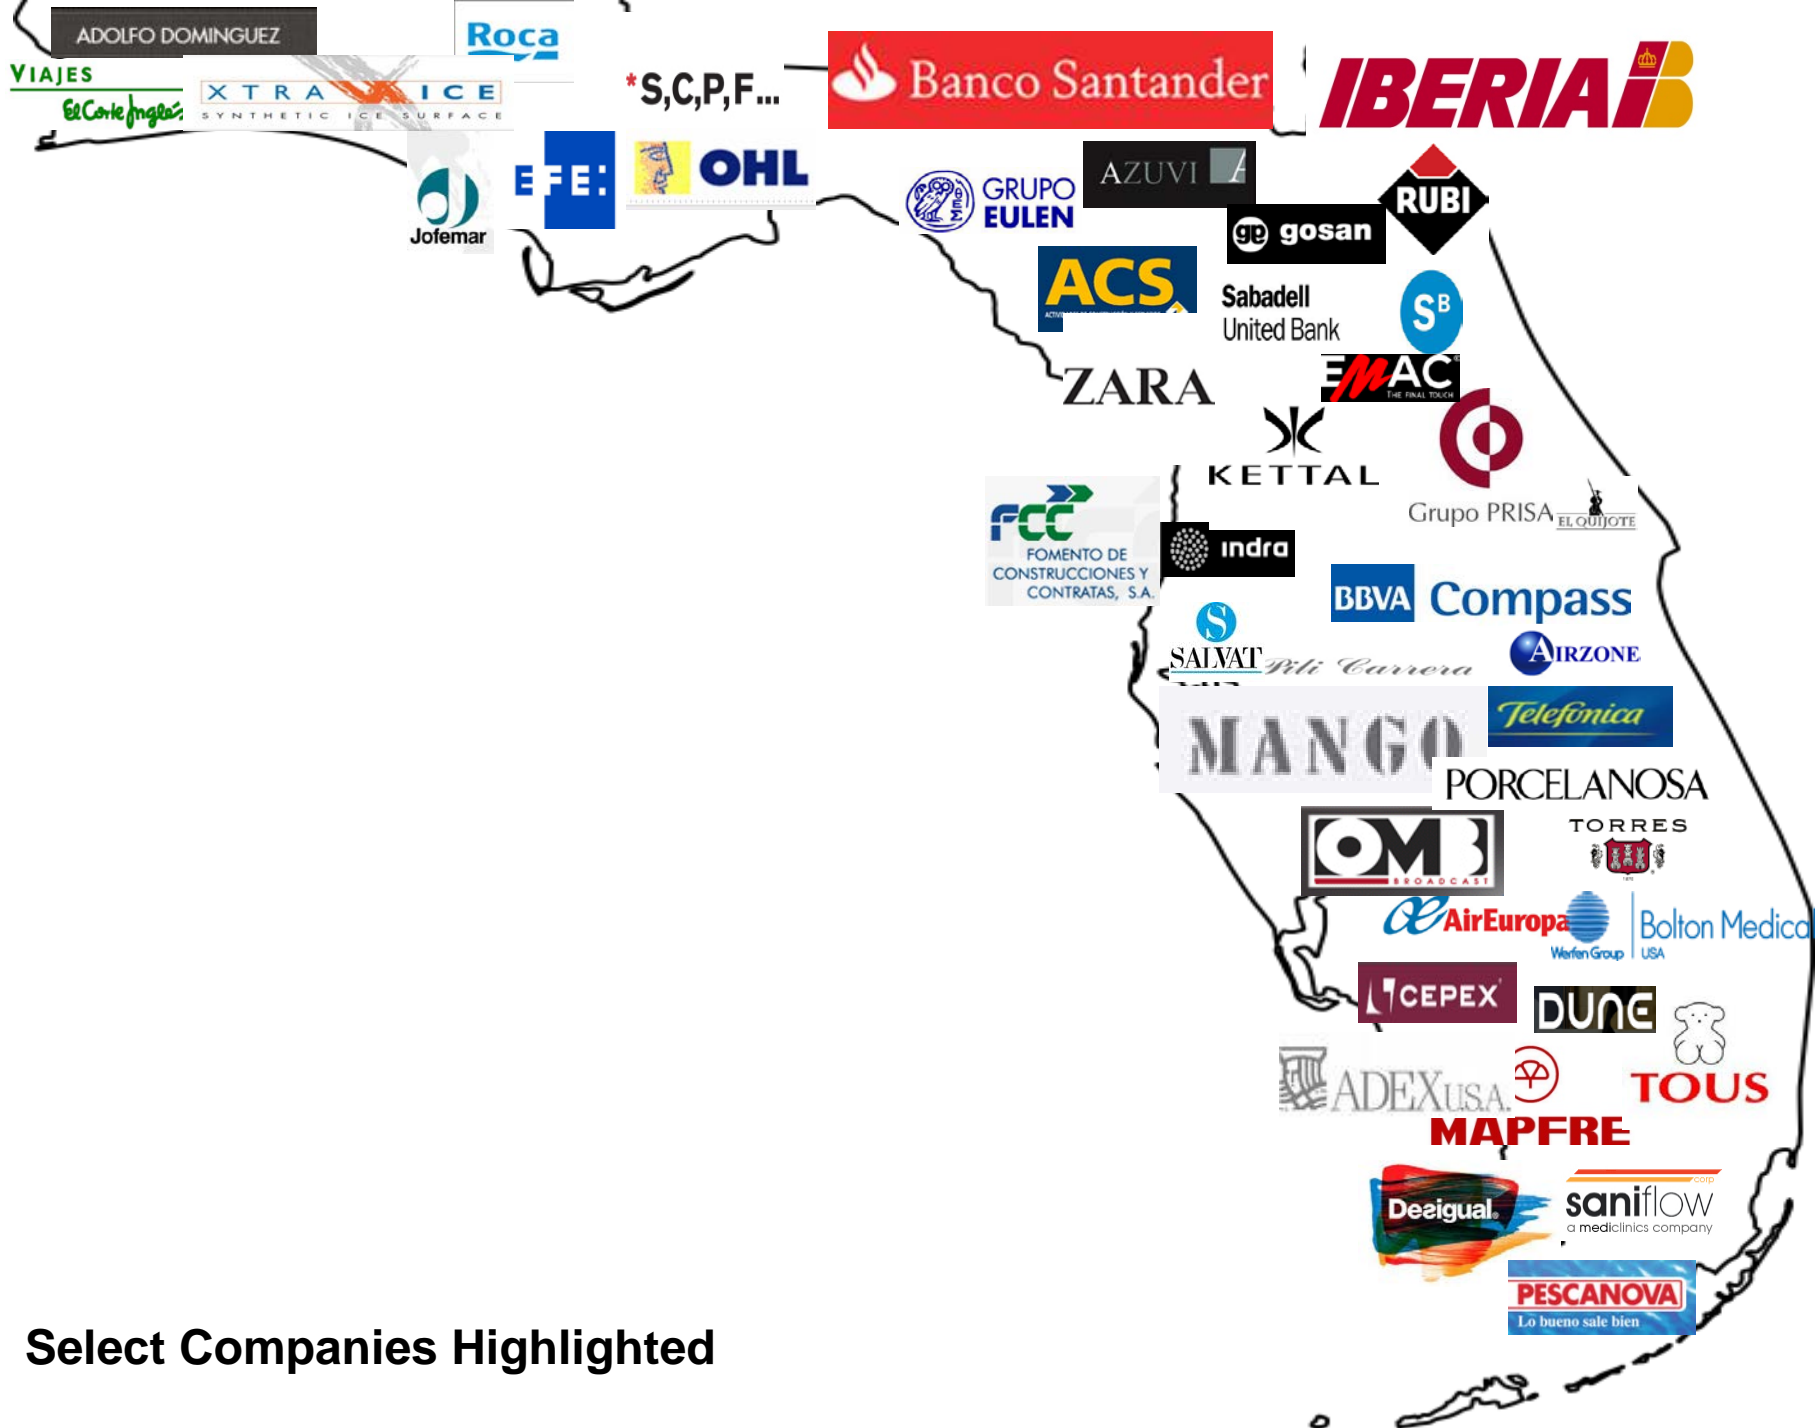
ADOLFO DOMINGUEZ

Roca

VIAJES
El Corte Inglés

XTRA ICE
SYNTHETIC ICE SURFACE

*S,C,P,F...

Banco Santander

IBERIA

Jofemar

EFE

OHL

GRUPO EULEN

AZUVI

gosan

RUBI

ACS

Sabadell United Bank

SB

ZARA

EMAC
THE FINAL TOUCH

KETTAL

Grupo PRISA

EL QUIJOTE

FCC
FOMENTO DE CONSTRUCCIONES Y CONTRATAS, S.A.

indra

BBVA Compass

SALVAT

Pili Carrera

AIRZONE

MANGO

Telefónica

PORCELANOSA

OMB
BROADCAST

TORRES

AirEuropa

Werfen Group

Bolton Medica
USA

CEPEX

DUNE

ADEXUSA

MAPFRE

TOUS

Desigual

saniflow
corp
a mediclinics company

PESCANOVA
Lo bueno sale bien

Select Companies Highlighted